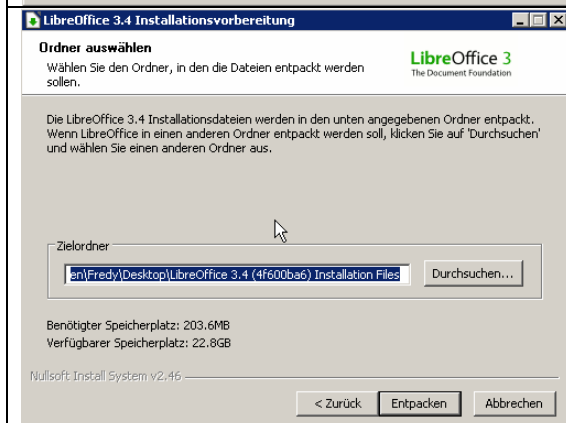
LibreOffice 3.4 Installationsvorbereitung

Ordner auswählen

Wählen Sie den Ordner, in den die Dateien entpackt werden sollen.

LibreOffice 3
The Document Foundation

Die LibreOffice 3.4 Installationsdateien werden in den unten angegebenen Ordner entpackt. Wenn LibreOffice in einen anderen Ordner entpackt werden soll, klicken Sie auf 'Durchsuchen' und wählen Sie einen anderen Ordner aus.

Zielordner

en\Fredy\Desktop\LibreOffice 3.4 (4f600ba6) Installation Files

Durchsuchen...

Benötigter Speicherplatz: 203.6MB
Verfügbarer Speicherplatz: 22.8GB

Nullsoft Install System v2.46

< Zurück

Entpacken

Abbrechen